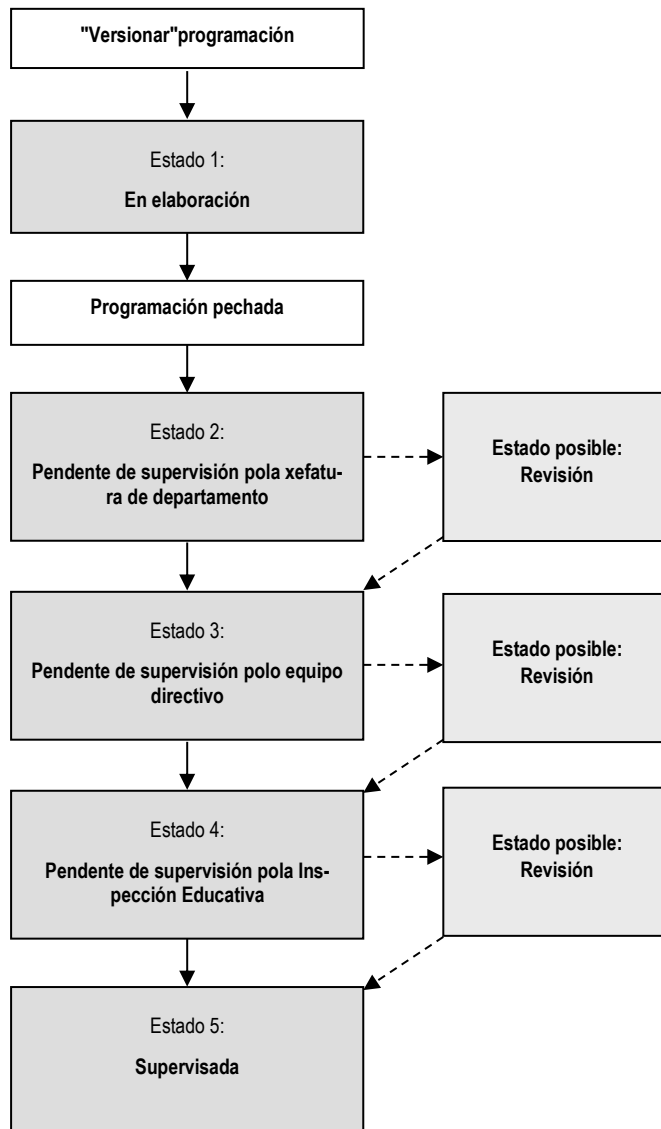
"Versionar"programación

Estado 1:

En elaboración

Programación pechada

Estado 2:

Pendente de supervisión pola xefatura de departamento

Estado posible: Revisión

Estado 3:

Pendente de supervisión polo equipo directivo

Estado posible: Revisión

Estado 4:

Pendente de supervisión pola Inspección Educativa

Estado posible: Revisión

Estado 5:

Supervisada